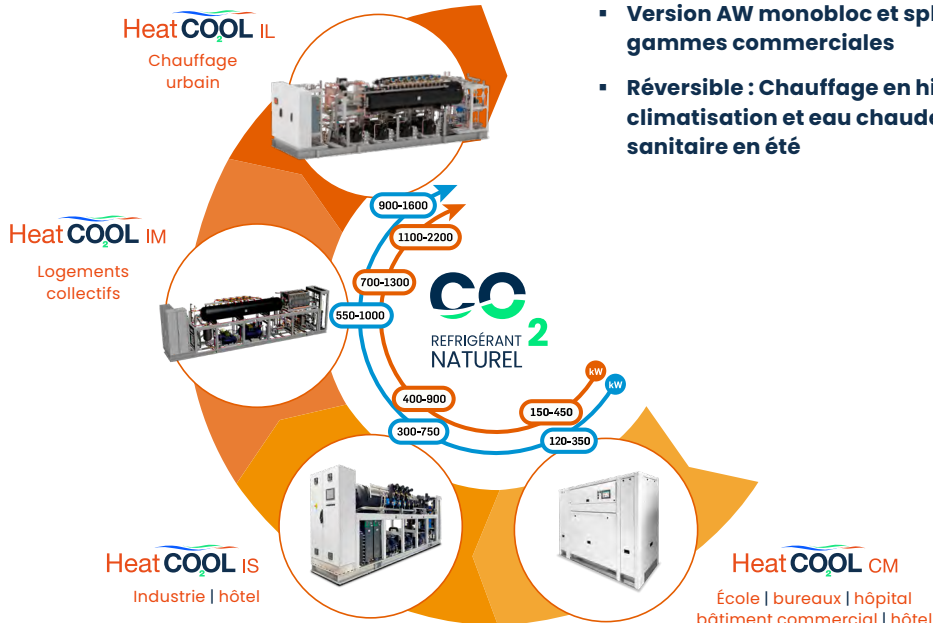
HeatCOOL IL
Chauffage urbain

HeatCOOL IM
Logements collectifs

HeatCOOL IS
Industrie | hôtel

HeatCOOL CM
École | bureaux | hôpital
bâtiment commercial | hôtel

▪ Version AW monobloc et spl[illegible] gammes commerciales

▪ Réversible : Chauffage en hi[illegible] climatisation et eau chaud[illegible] sanitaire en été

900-1600
1100-2200
700-1300
550-1000
400-900
300-750
150-450
120-350
kW
kW

CO2
REFRIGÉRANT
NATUREL